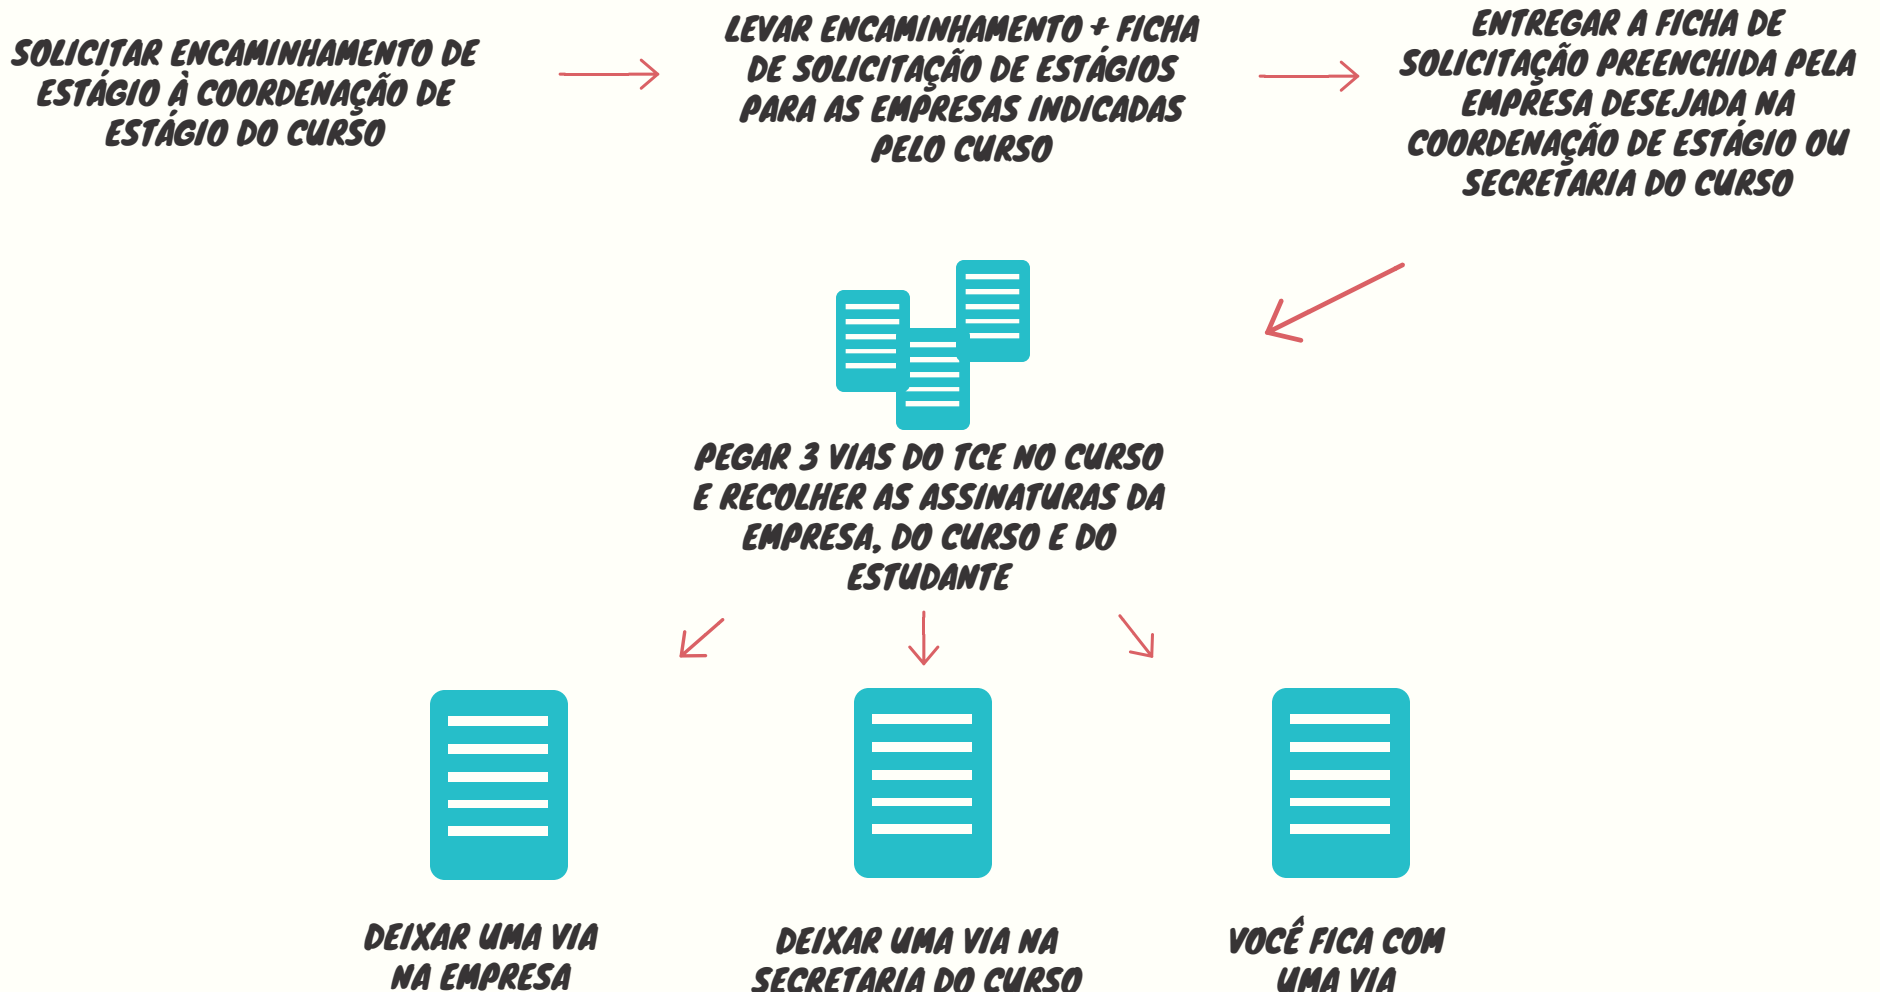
SOLICITAR ENCAMINHAMENTO DE ESTÁGIO À COORDENAÇÃO DE ESTÁGIO DO CURSO

LEVAR ENCAMINHAMENTO + FICHA DE SOLICITAÇÃO DE ESTÁGIOS PARA AS EMPRESAS INDICADAS PELO CURSO

ENTREGAR A FICHA DE SOLICITAÇÃO PREENCHIDA PELA EMPRESA DESEJADA NA COORDENAÇÃO DE ESTÁGIO OU SECRETARIA DO CURSO

PEGAR 3 VIAS DO TCE NO CURSO E RECOLHER AS ASSINATURAS DA EMPRESA, DO CURSO E DO ESTUDANTE

DEIXAR UMA VIA NA EMPRESA

DEIXAR UMA VIA NA SECRETARIA DO CURSO

VOCÊ FICA COM UMA VIA